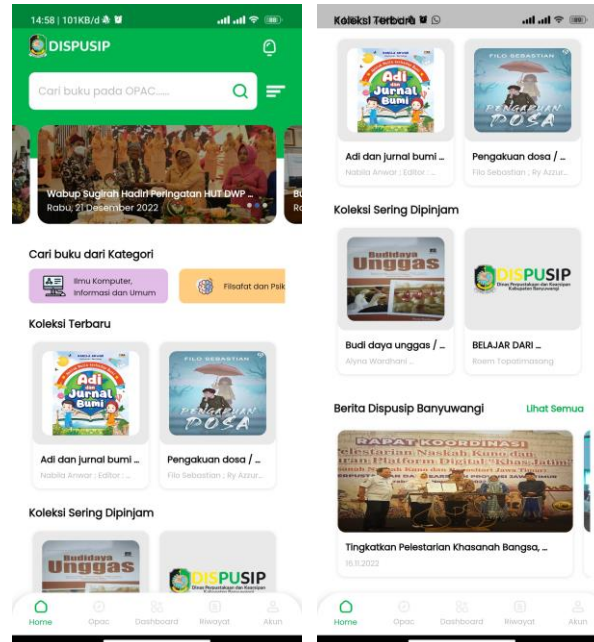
14:58 | 101KB/d
DISPUSIP
Cari buku pada OPAC.....
Wabup Sugirah Hadiri Peringatan HUT DWP ...
Rabu, 21 Desember 2022
Bu
Ra
Cari buku dari Kategori
Ilmu Komputer, Informasi dan Umum
Filsafat dan Psik
Koleksi Terbaru
Adi dan Jurnal Bumi
Adi dan jurnal bumi ...
Nabila Anwar ; Editor : ...
FILO SEBASTIAN
PENGAKUAN DOSA
Pengakuan dosa / ...
Filo Sebastian ; Ry Azzur...
Koleksi Sering Dipinjam
Budidaya Unggas
DISPUSIP
Dinas Perpustakaan dan Kearsipan Kabupaten Banyuwangi
Home
Opac
Dashboard
Riwayat
Akun

Koleksi Terbaru
Adi dan Jurnal Bumi
Adi dan jurnal bumi ...
Nabila Anwar ; Editor : ...
FILO SEBASTIAN
PENGAKUAN DOSA
Pengakuan dosa / ...
Filo Sebastian ; Ry Azzur...
Koleksi Sering Dipinjam
Budidaya Unggas
Budi daya unggas / ...
Alyna Wardhani ...
DISPUSIP
Dinas Perpustakaan dan Kearsipan Kabupaten Banyuwangi
BELAJAR DARI ...
Roem Topatimasang
Berita Dispusip Banyuwangi
Lihat Semua
RAPAT KOORDINASI
Pelestarian Naskah Kuno dan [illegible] Platform Digital "Khasanah"
Tingkatkan Pelestarian Khasanah Bangsa, ...
16.11.2022
Home
Opac
Dashboard
Riwayat
Akun